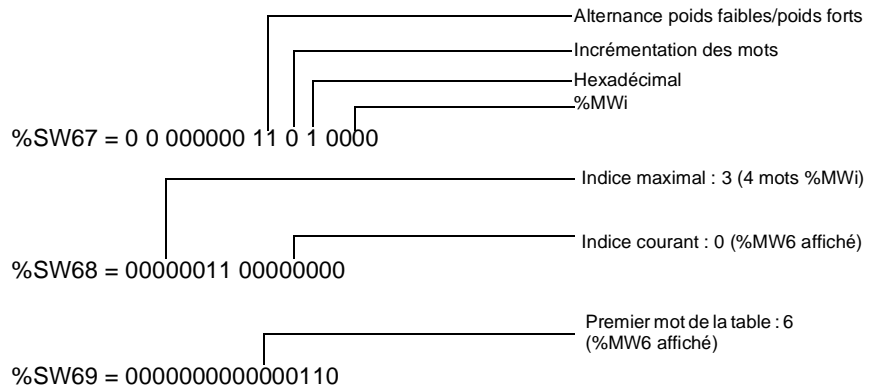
Alternance poids faibles/poids forts
Incrémentation des mots
Hexadécimal
%MWi
%SW67 = 0 0 000000 11 0 1 0000

Indice maximal : 3 (4 mots %MWi)
Indice courant : 0 (%MW6 affiché)
%SW68 = 00000011 00000000

Premier mot de la table : 6 (%MW6 affiché)
%SW69 = 0000000000000110